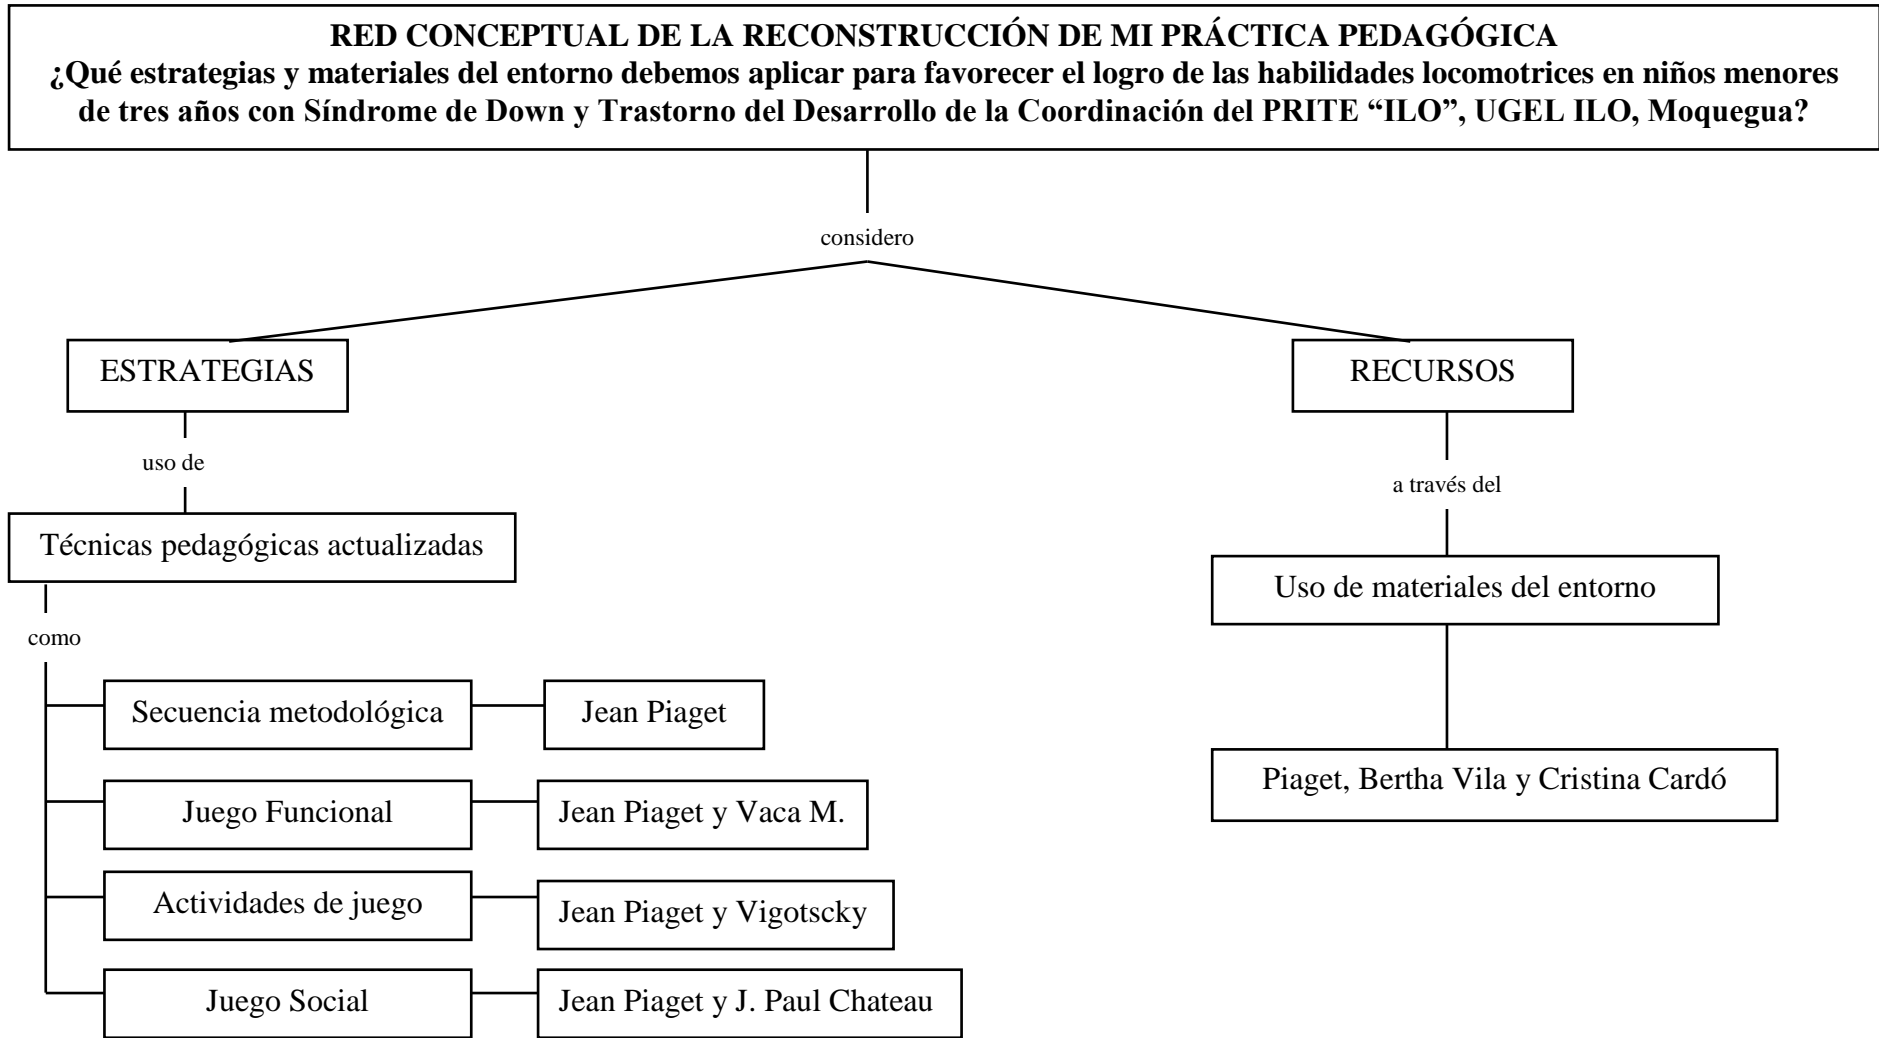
RED CONCEPTUAL DE LA RECONSTRUCCIÓN DE MI PRÁCTICA PEDAGÓGICA
¿Qué estrategias y materiales del entorno debemos aplicar para favorecer el logro de las habilidades locomotrices en niños menores de tres años con Síndrome de Down y Trastorno del Desarrollo de la Coordinación del PRITE "ILO", UGEL ILO, Moquegua?

considero

ESTRATEGIAS

uso de

Técnicas pedagógicas actualizadas

como

Secuencia metodológica

Jean Piaget

Juego Funcional

Jean Piaget y Vaca M.

Actividades de juego

Jean Piaget y Vigotscky

Juego Social

Jean Piaget y J. Paul Chateau

RECURSOS

a través del

Uso de materiales del entorno

Piaget, Bertha Vila y Cristina Cardó